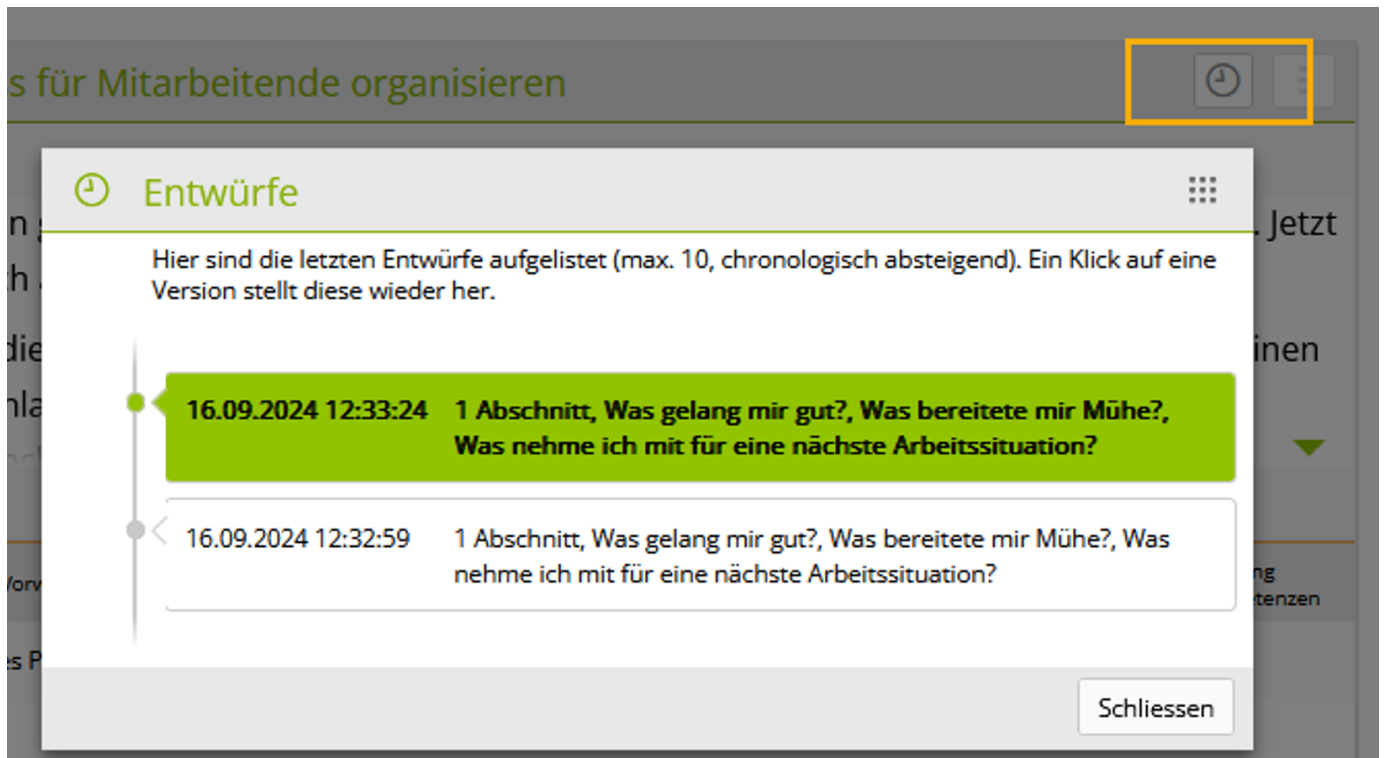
s für Mitarbeitende organisieren

Entwürfe

Hier sind die letzten Entwürfe aufgelistet (max. 10, chronologisch absteigend). Ein Klick auf eine Version stellt diese wieder her.

16.09.2024 12:33:24 1 Abschnitt, Was gelang mir gut?, Was bereitete mir Mühe?, Was nehme ich mit für eine nächste Arbeitssituation?

16.09.2024 12:32:59 1 Abschnitt, Was gelang mir gut?, Was bereitete mir Mühe?, Was nehme ich mit für eine nächste Arbeitssituation?

Schliessen

n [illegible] . Jetzt
h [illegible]
die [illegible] inen
nla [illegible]
Vorw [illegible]
ng
tenzen
s P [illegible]